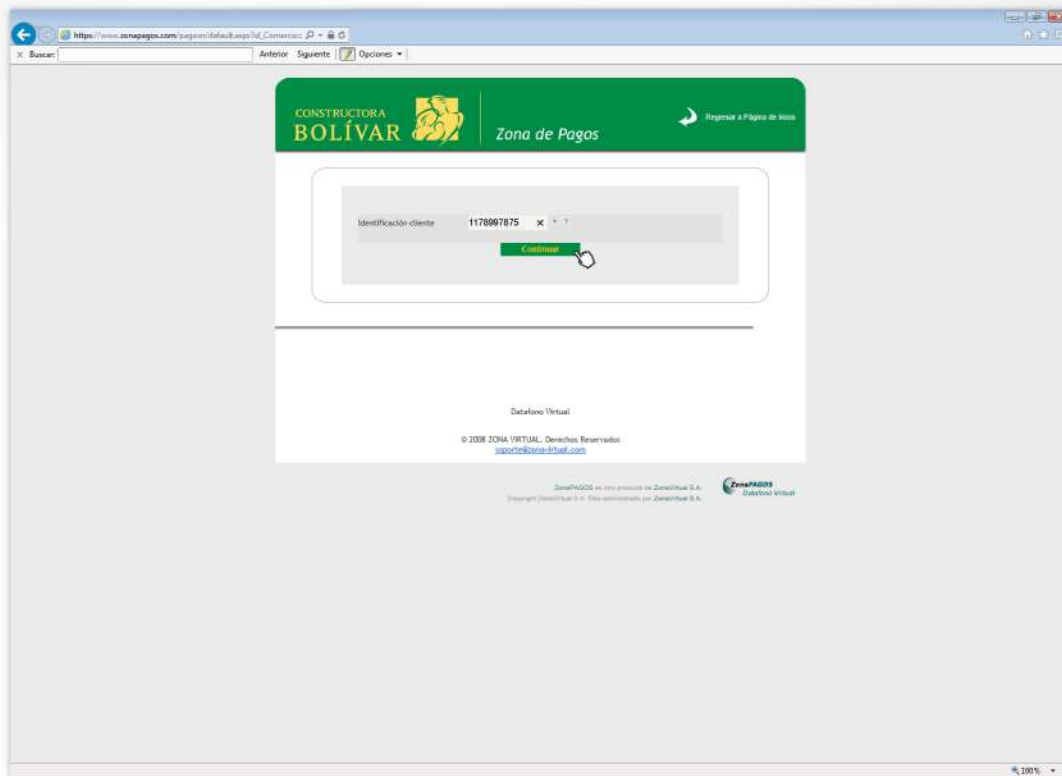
https://www.zonapagos.com/pagosn/default.aspx?id_Comercio=

× Buscar: Anterior Siguiente Opciones

CONSTRUCTORA BOLÍVAR

Zona de Pagos

Regresar a Página de Inicio

Identificación cliente 1178997875 × * ?

Continuar

Datafono Virtual

© 2008 ZONA VIRTUAL. Derechos Reservados
soporte@zona-virtual.com

ZonaPAGOS es otro producto de ZonaVirtual S.A.
Copyright ZonaVirtual S.A. Sitio administrado por ZonaVirtual S.A.

ZonaPAGOS Datafono Virtual

100%